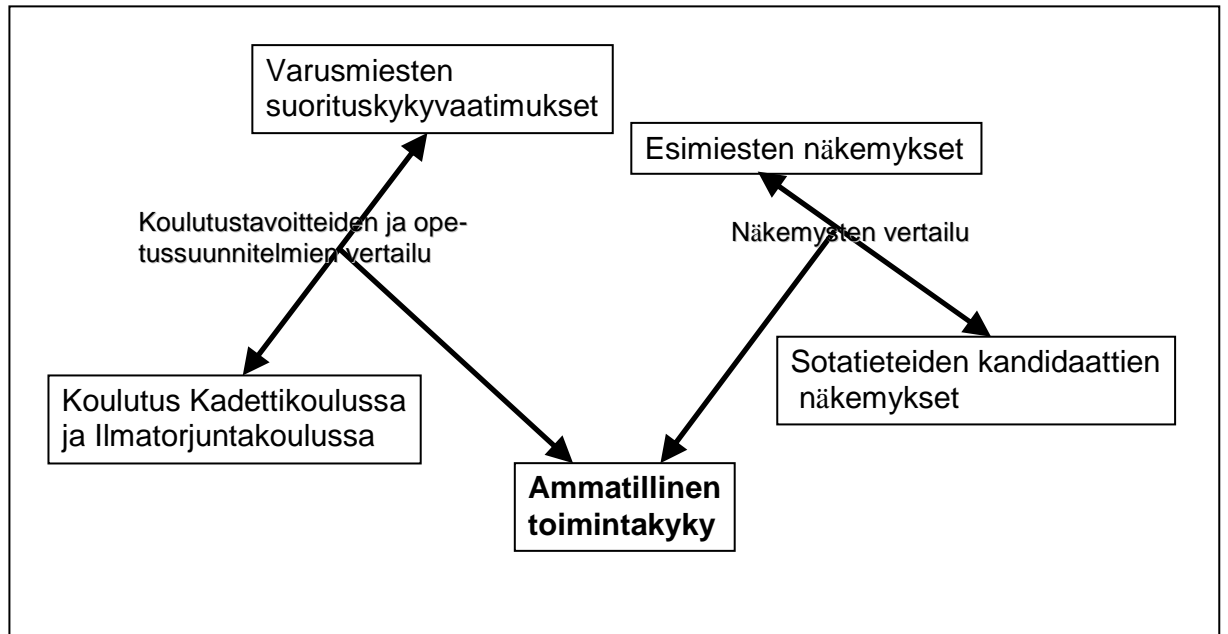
Varusmiesten suorituskykyvaatimukset

Esimiesten näkemykset

Koulutustavoitteiden ja opetussuunnitelmien vertailu

Näkemysten vertailu

Sotatieteiden kandidaattien näkemykset

Koulutus Kadettikoulussa ja Ilmatorjuntakoulussa

**Ammatillinen toimintakyky**